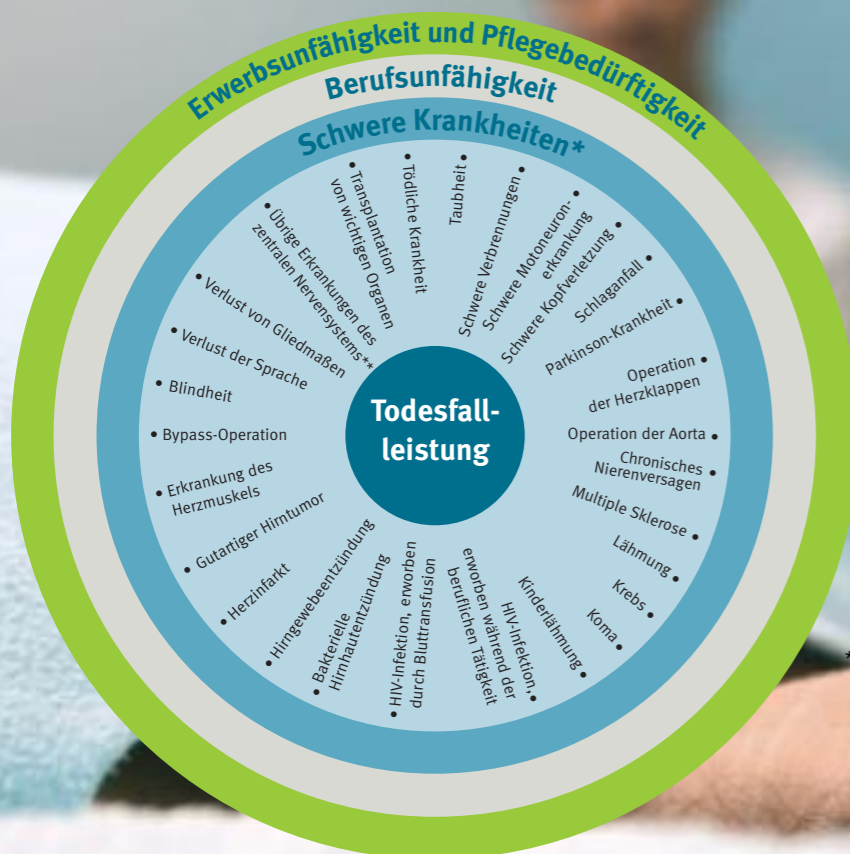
Erwerbsunfähigkeit und Pflegebedürftigkeit

Berufsunfähigkeit

Schwere Krankheiten*

Tödliche Krankheit

Taubheit

Schwere Verbrennungen

Schwere Motoneuronerkrankung

Schwere Kopfverletzung

Schlaganfall

Parkinson-Krankheit

Operation der Herzklappen

Operation der Aorta

Chronisches Nierenversagen

Multiple Sklerose

Lähmung

Krebs

Koma

Kinderlähmung

HIV-Infektion, erworben während der beruflichen Tätigkeit

HIV-Infektion, erworben durch Bluttransfusion

Bakterielle Hirnhautentzündung

Hirngewebeentzündung

Herzinfarkt

Gutartiger Himtumor

Erkrankung des Herzmuskels

Bypass-Operation

Blindheit

Verlust der Sprache

Verlust von Gliedmaßen

Übrige Erkrankungen des zentralen Nervensystems**

Transplantation von wichtigen Organen

Todesfallleistung